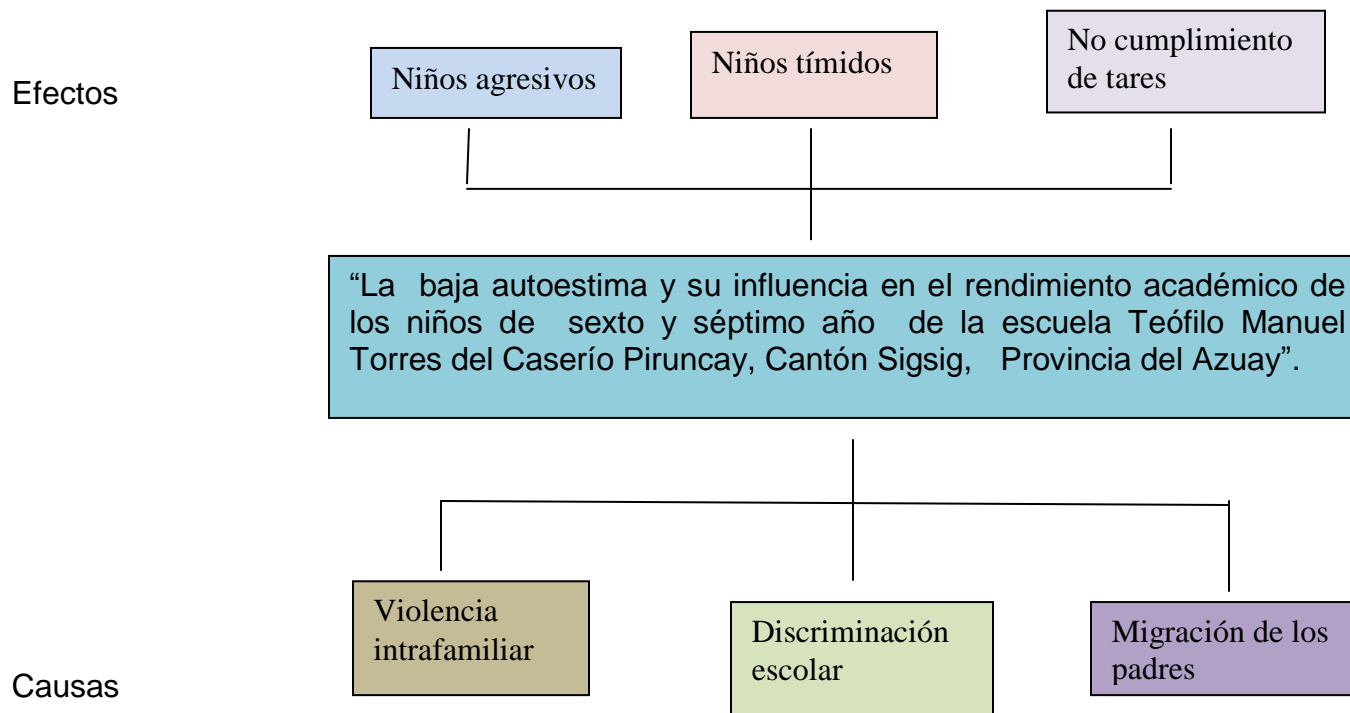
Efectos

Niños agresivos

Niños tímidos

No cumplimiento de tares

“La baja autoestima y su influencia en el rendimiento académico de los niños de sexto y séptimo año de la escuela Teófilo Manuel Torres del Caserío Piruncay, Cantón Sigsig, Provincia del Azuay”.

Violencia intrafamiliar

Discriminación escolar

Migración de los padres

Causas